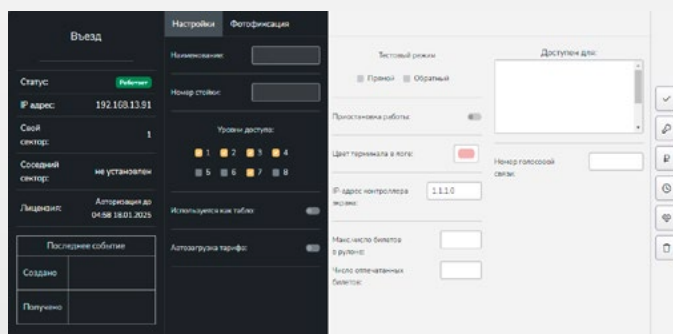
Въезд

Статус: Работает
IP адрес: 192.168.13.91
Свой сектор: 1
Соседний сектор: не установлен
Лицензия: Авторизация до 04:58 18.01.2025

| Последнее событие | |
|---|---|
| Создано | |
| Получено | |

Настройки Фотофиксация

Наименование:
Номер стойки:

Уровни доступа:
1 2 3 4
5 6 7 8

Используется как табло
Автозагрузка тарифа:

Тестовый режим
Прямой Обратный

Приостановка работы

Цвет терминала в логе:

IP адрес контроллера экрана: 1.1.1.0

Макс.число билетов в рулоне:
Число отпечатанных билетов:

Доступен для:

Номер голосовой связи: